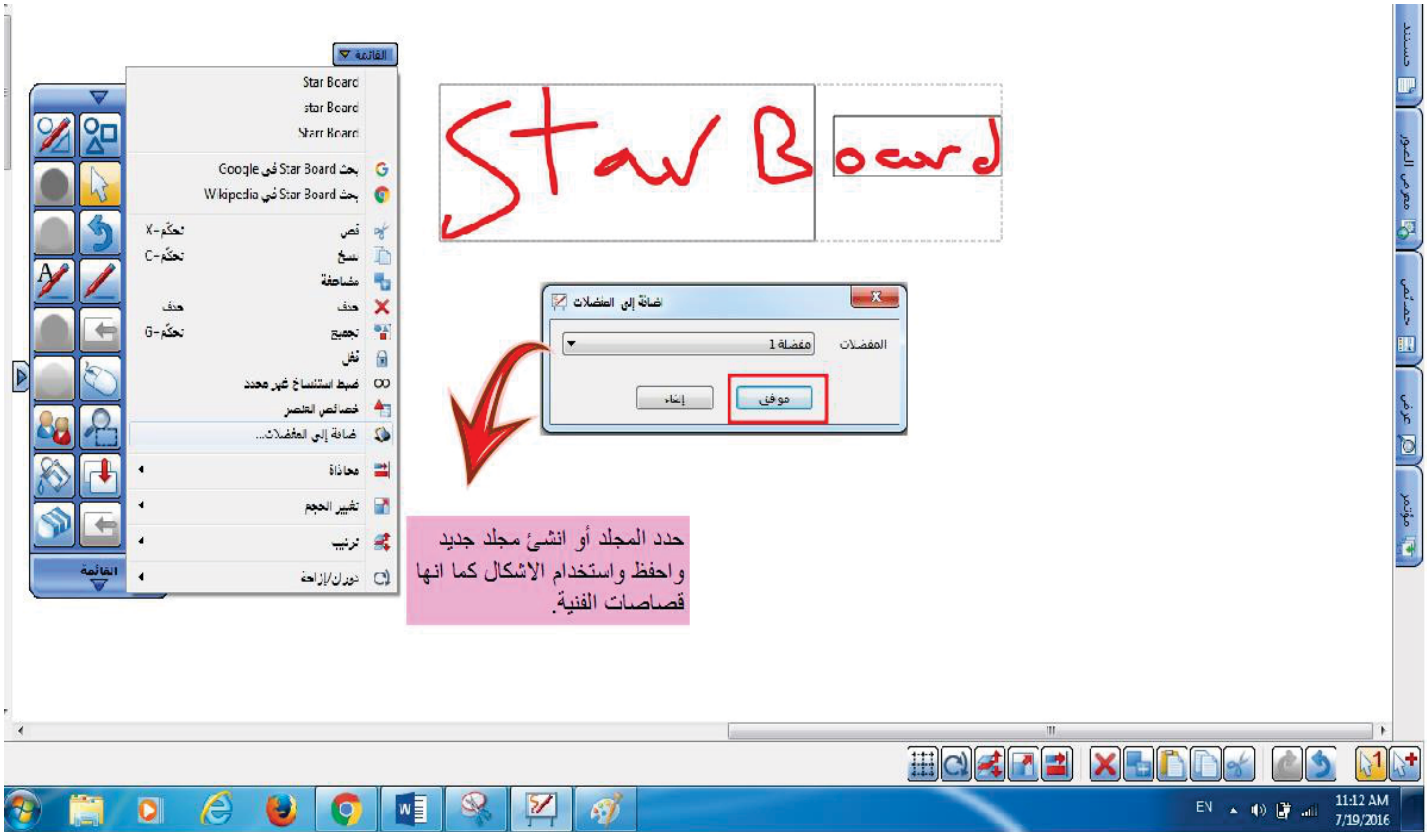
القائمة

Star Board
star Board
Starr Board

بحث Star Board في Google
بحث Star Board في Wikipedia

قص تحكم-X
نسخ تحكم-C
مضاعفة
حذف حذف
تجميع تحكم-G
قفل
ضبط استنساخ غير محدد
خصائص العنصر
إضافة إلى المفضلات...

محاذاة
تغيير الحجم
ترتيب
تدوير/إزاحة

القائمة

Star Board

إضافة إلى المفضلات
المفضلات مفضلة 1
موافق إلغاء

حدد المجلد أو انشئ مجلد جديد واحفظ واستخدام الاشكال كما انها قصاصات الفنية.

مستند
معرض الصور
تخصيص
عرض
مؤتمر

EN
11:12 AM
7/19/2016